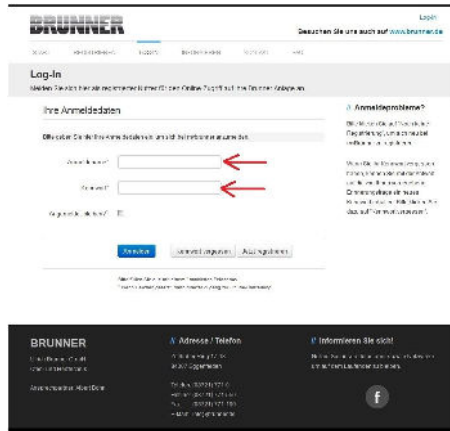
BRUNNER

Login

Besuchen Sie uns auch auf www.brunner.de

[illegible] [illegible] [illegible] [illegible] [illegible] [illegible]

Log-In

Melden Sie sich hier als registrierter Nutzer für den Online Zugriff auf die Brunner Anlage an.

Ihre Anmeldedaten

Bitte geben Sie hier Ihre Anmeldedaten ein, um sich bei Ihrer Anlage anzumelden.

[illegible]*

Passwort*

Angemeldet bleiben? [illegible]

Anmelden

Passwort vergessen

Neu registrieren

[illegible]
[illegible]

Anmeldeprobleme?

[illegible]

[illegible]

BRUNNER

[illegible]
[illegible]

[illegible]

Adresse / Telefon

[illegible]
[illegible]

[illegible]
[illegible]
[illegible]
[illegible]

Informieren Sie sich!

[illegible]

f